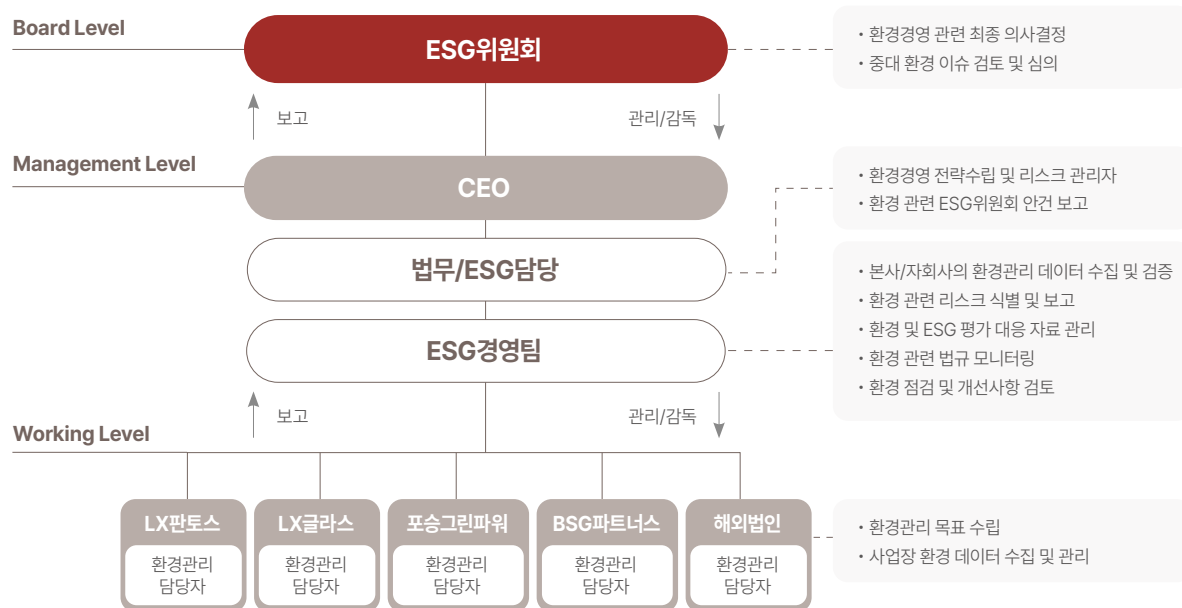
Board Level

ESG위원회

• 환경경영 관련 최종 의사결정
• 중대 환경 이슈 검토 및 심의

보고

관리/감독

Management Level

CEO

• 환경경영 전략수립 및 리스크 관리자
• 환경 관련 ESG위원회 안건 보고

법무/ESG담당

• 본사/자회사의 환경관리 데이터 수집 및 검증
• 환경 관련 리스크 식별 및 보고
• 환경 및 ESG 평가 대응 자료 관리
• 환경 관련 법규 모니터링
• 환경 점검 및 개선사항 검토

ESG경영팀

보고

관리/감독

Working Level

LX판토스

환경관리 담당자

LX글라스

환경관리 담당자

포승그린파워

환경관리 담당자

BSG파트너스

환경관리 담당자

해외법인

환경관리 담당자

• 환경관리 목표 수립
• 사업장 환경 데이터 수집 및 관리